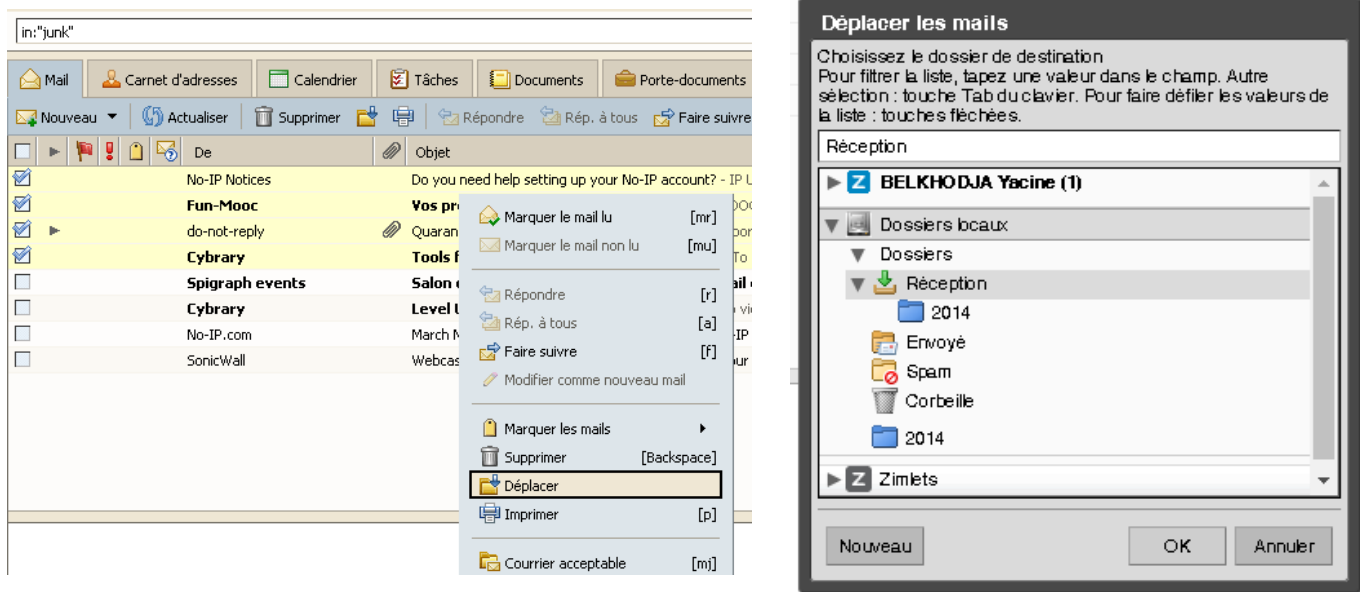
in:"junk"

Mail | Carnet d'adresses | Calendrier | Tâches | Documents | Porte-documents

Nouveau | Actualiser | Supprimer | Répondre | Rép. à tous | Faire suivre

De | Objet

| De | Objet |
|---|---|
| No-IP Notices | Do you need help setting up your No-IP account? - IP U |
| Fun-Mooc | Vos pro |
| do-not-reply | Quaran |
| Cybrary | Tools f |
| Spigraph events | Salon |
| Cybrary | Level U |
| No-IP.com | March N |
| SonicWall | Webcas |

Marquer le mail lu [mr]
Marquer le mail non lu [mu]
Répondre [r]
Rép. à tous [a]
Faire suivre [f]
Modifier comme nouveau mail
Marquer les mails
Supprimer [Backspace]
Déplacer
Imprimer [p]
Courrier acceptable [mj]

Déplacer les mails

Choisissez le dossier de destination
Pour filtrer la liste, tapez une valeur dans le champ. Autre sélection : touche Tab du clavier. Pour faire défiler les valeurs de la liste : touches fléchées.

Réception

BELKHODJA Yacine (1)
Dossiers locaux
Dossiers
Réception
2014
Envoyé
Spam
Corbeille
2014
Zimlets

Nouveau
OK
Annuler